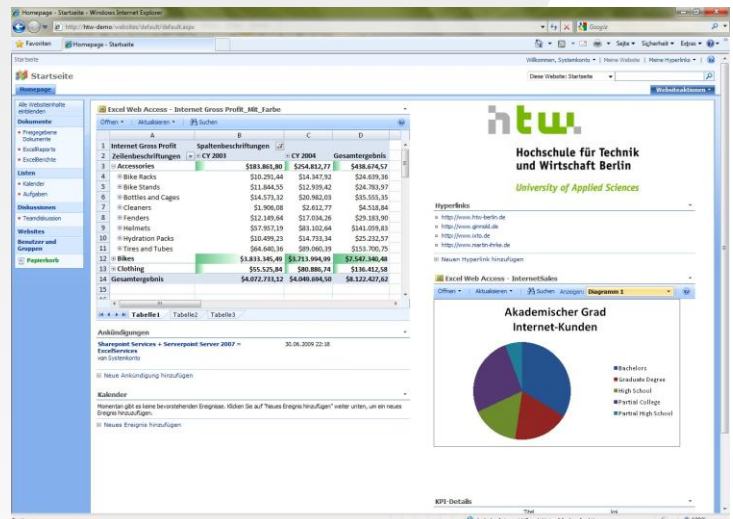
Homepage - Startseite - Windows Internet Explorer

http://htw-demo/websites/default/default.aspx

Google

Favoriten | Homepage - Startseite

Seite | Sicherheit | Extras

Startseite

Willkommen, Systemkonto | Meine Website | Meine Hyperlinks

Startseite

Diese Website: Startseite

Homepage

Websiteaktionen

Alle Websiteinhalte einblenden

Dokumente
Freigegebene Dokumente
ExcelReports
ExcelBerichte

Listen
Kalender
Aufgaben

Diskussionen
Teamdiskussion

Websites

Benutzer und Gruppen

Papierkorb

Excel Web Access - Internet Gross Profit_Mit_Farbe

Öffnen | Aktualisieren | Suchen

| | A | B | C | D |
|---|---|---|---|---|
| 1 | Internet Gross Profit | Spaltenbeschriftungen | | |
| 2 | Zeilenbeschriftungen | CY 2003 | CY 2004 | Gesamtergebnis |
| 3 | Accessories | $183.861,80 | $254.812,77 | $438.674,57 |
| 4 | Bike Racks | $10.291,44 | $14.347,92 | $24.639,36 |
| 5 | Bike Stands | $11.844,55 | $12.939,42 | $24.783,97 |
| 6 | Bottles and Cages | $14.573,32 | $20.982,03 | $35.555,35 |
| 7 | Cleaners | $1.906,08 | $2.612,77 | $4.518,84 |
| 8 | Fenders | $12.149,64 | $17.034,26 | $29.183,90 |
| 9 | Helmets | $57.957,19 | $83.102,64 | $141.059,83 |
| 10 | Hydration Packs | $10.499,23 | $14.733,34 | $25.232,57 |
| 11 | Tires and Tubes | $64.640,36 | $89.060,39 | $153.700,75 |
| 12 | Bikes | $3.833.345,49 | $3.713.994,99 | $7.547.340,48 |
| 13 | Clothing | $55.525,84 | $80.886,74 | $136.412,58 |
| 14 | Gesamtergebnis | $4.072.733,12 | $4.049.694,50 | $8.122.427,62 |
| 15 | | | | |

Tabelle1 | Tabelle2 | Tabelle3

Ankündigungen

Sharepoint Services + Serverpoint Server 2007 – ExcelServices
von Systemkonto
30.06.2009 22:18

Neue Ankündigung hinzufügen

Kalender

Momentan gibt es keine bevorstehenden Ereignisse. Klicken Sie auf "Neues Ereignis hinzufügen" weiter unten, um ein neues Ereignis hinzuzufügen.

Neues Ereignis hinzufügen

htw.
Hochschule für Technik und Wirtschaft Berlin
University of Applied Sciences

Hyperlinks
http://www.htw-berlin.de
http://www.ginnold.de
http://www.ixto.de
http://www.martin-ihrke.de

Neuen Hyperlink hinzufügen

Excel Web Access - InternetSales

Öffnen | Aktualisieren | Suchen | Anzeigen: Diagramm 1

Akademischer Grad
Internet-Kunden

Bachelors
Graduate Degree
High School
Partial College
Partial High School

KPI-Details
Titel
Ind